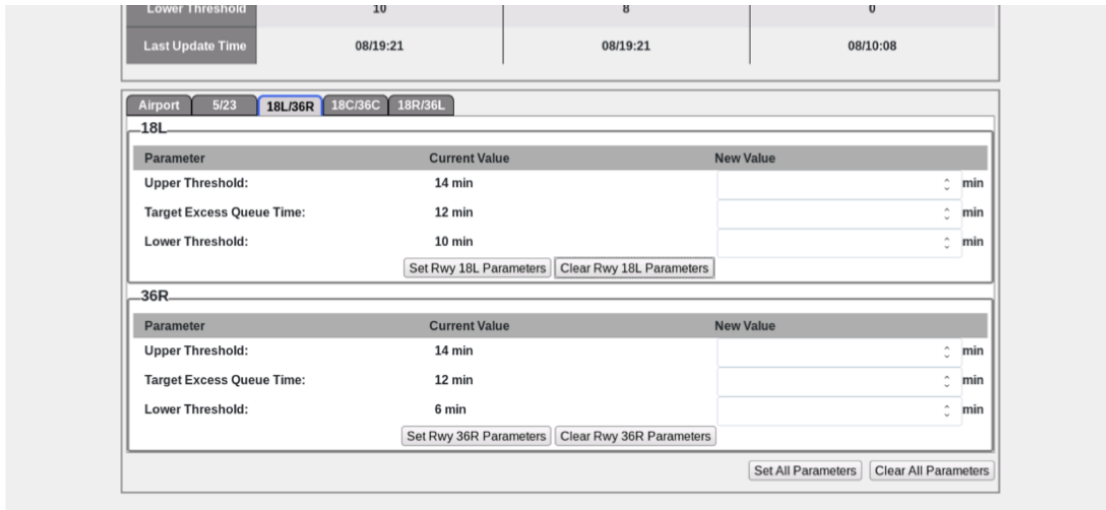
| Lower Threshold | 10 | 8 | 0 |
|---|---|---|---|
| Last Update Time | 08/19:21 | 08/19:21 | 08/10:08 |

Airport 5/23 18L/36R 18C/36C 18R/36L

18L

| Parameter | Current Value | New Value |
|---|---|---|
| Upper Threshold: | 14 min | min |
| Target Excess Queue Time: | 12 min | min |
| Lower Threshold: | 10 min | min |

Set Rwy 18L Parameters Clear Rwy 18L Parameters

36R

| Parameter | Current Value | New Value |
|---|---|---|
| Upper Threshold: | 14 min | min |
| Target Excess Queue Time: | 12 min | min |
| Lower Threshold: | 6 min | min |

Set Rwy 36R Parameters Clear Rwy 36R Parameters

Set All Parameters Clear All Parameters